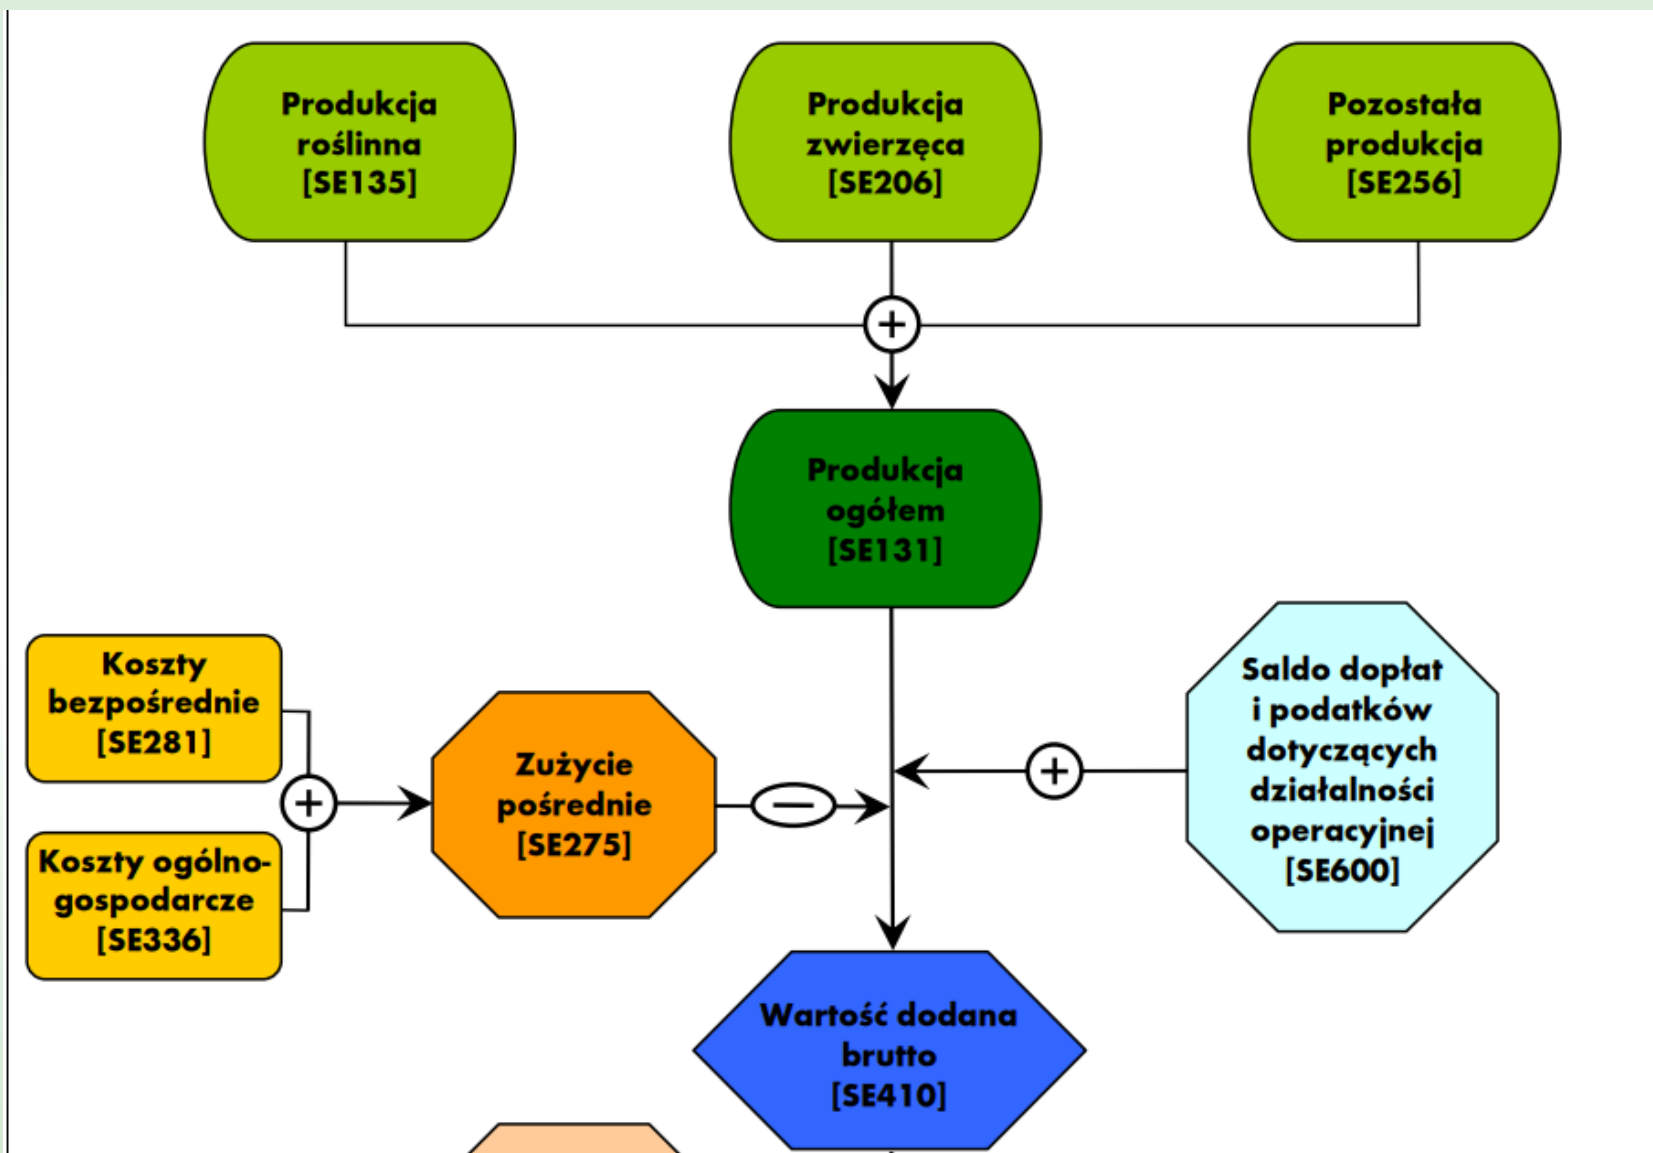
Produkcja roślinna [SE135]

Produkcja zwierzęca [SE206]

Pozostała produkcja [SE256]

+

Produkcja ogółem [SE131]

Koszty bezpośrednie [SE281]

Koszty ogólnogospodarcze [SE336]

+

Zużycie pośrednie [SE275]

−

+

Saldo dopłat i podatków dotyczących działalności operacyjnej [SE600]

Wartość dodana brutto [SE410]